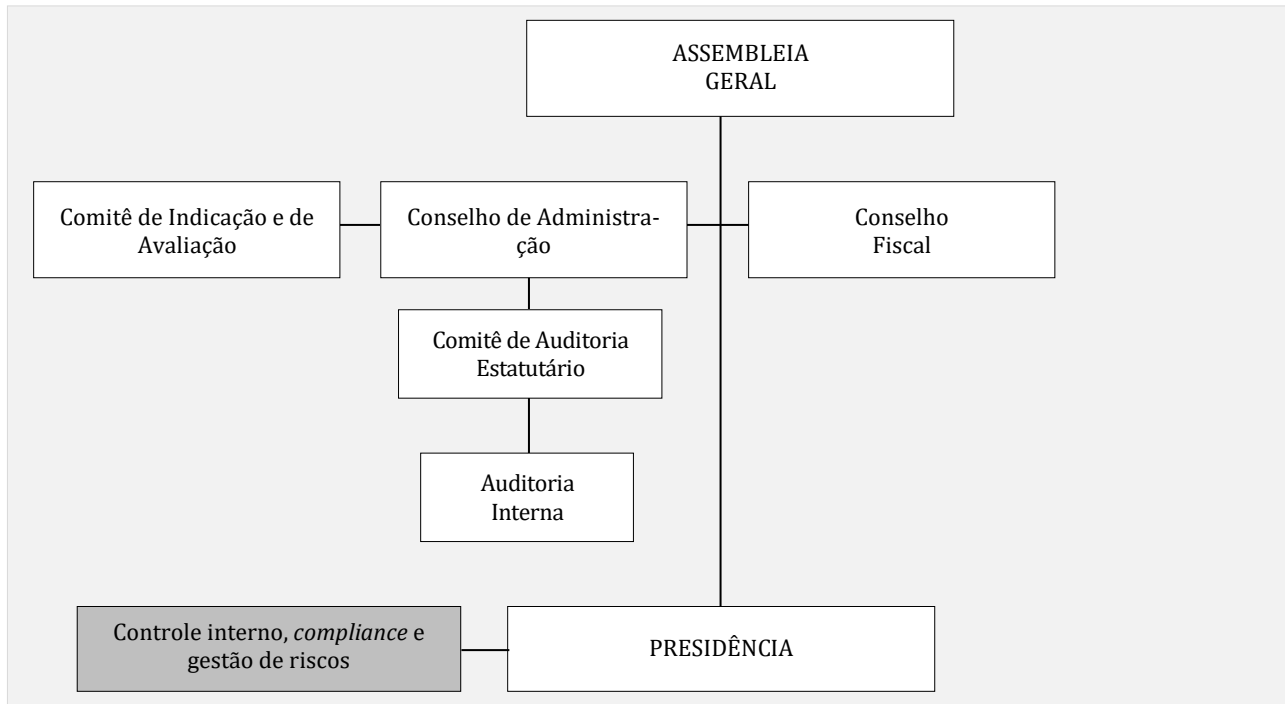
ASSEMBLEIA GERAL

Comitê de Indicação e de Avaliação

Conselho de Administração

Conselho Fiscal

Comitê de Auditoria Estatutário

Auditoria Interna

Controle interno, *compliance* e gestão de riscos

PRESIDÊNCIA